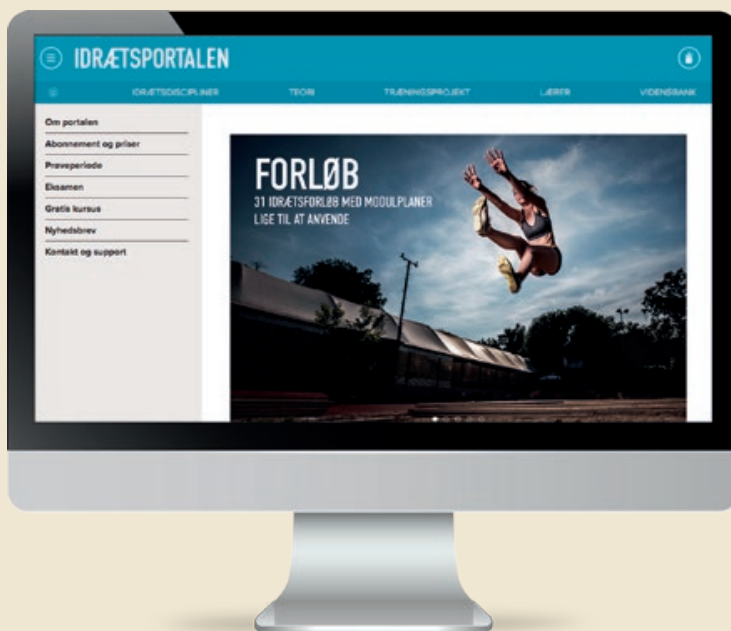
IDRÆTSPORTALEN

IDRÆTSDISCIPLINER TEORI TRÆNINGSPROJEKT LÆRER VIDENSBANK

Om portalen
Abonnement og priser
Prøveperiode
Eksamen
Gratis kursus
Nyhedsbrev
Kontakt og support

FORLØB
31 IDRÆTSFORLØB MED MODULPLANER
LIGE TIL AT ANVENDE